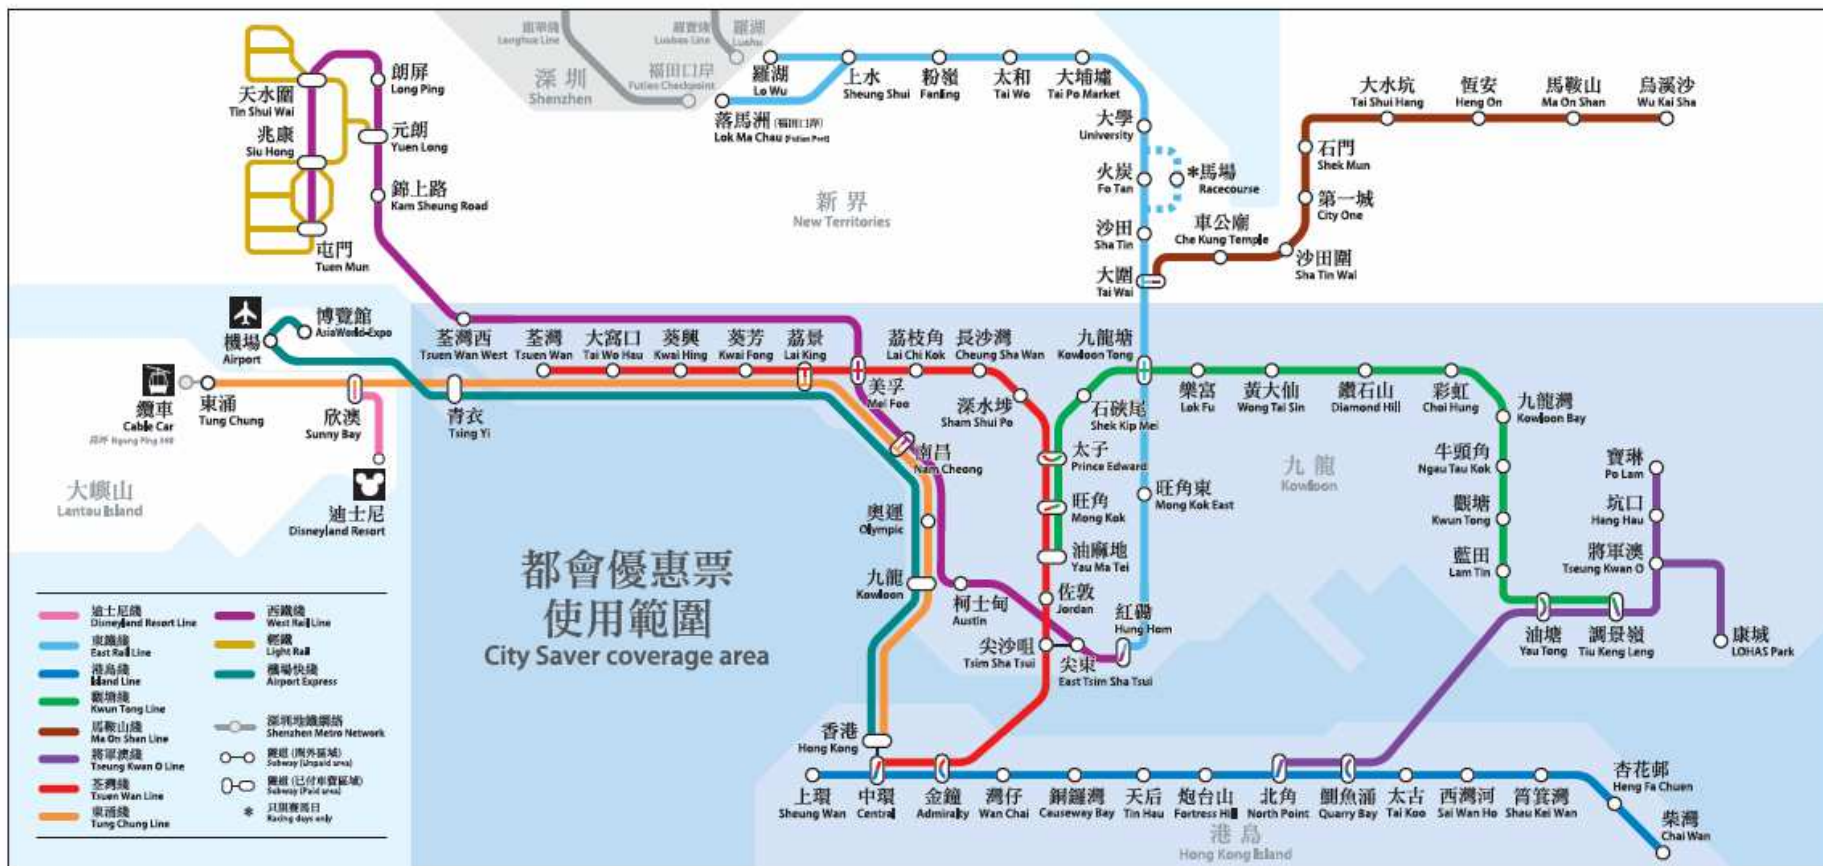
羅湖 Lo Wu
上水 Sheung Shui
粉嶺 Fanling
太和 Tai Wo
大埔墟 Tai Po Market
大學 University
火炭 Fo Tan
*馬場 Racecourse
沙田 Sha Tin
大圍 Tai Wai
落馬洲 Lok Ma Chau
落馬洲 (福田口岸) Lok Ma Chau (Futian Port)
深圳 Shenzhen
福田口岸 Futian Checkpoint
羅湖 Luohu
Longhua Line
Luobao Line

朗屏 Long Ping
天水圍 Tin Shui Wai
元朗 Yuen Long
兆康 Siu Hong
錦上路 Kam Sheung Road
屯門 Tuen Mun

新界 New Territories

大水坑 Tai Shui Hang
恆安 Heng On
馬鞍山 Ma On Shan
烏溪沙 Wu Kai Sha
石門 Shek Mun
第一城 City One
車公廟 Che Kung Temple
沙田圍 Sha Tin Wai

機場 Airport
博覽館 AsiaWorld-Expo
纜車 Cable Car
昂坪 Ngong Ping 360
東涌 Tung Chung
欣澳 Sunny Bay
迪士尼 Disneyland Resort
青衣 Tsing Yi
大嶼山 Lantau Island

荃灣西 Tsuen Wan West
荃灣 Tsuen Wan
大窩口 Tai Wo Hau
葵興 Kwai Hing
葵芳 Kwai Fong
荔景 Lai King
美孚 Mei Foo
荔枝角 Lai Chi Kok
長沙灣 Cheung Sha Wan
深水埗 Sham Shui Po
九龍塘 Kowloon Tong
石硤尾 Shek Kip Mei
太子 Prince Edward
旺角 Mong Kok
旺角東 Mong Kok East
油麻地 Yau Ma Tei
佐敦 Jordan
南昌 Nam Cheong
奧運 Olympic
九龍 Kowloon
柯士甸 Austin
尖沙咀 Tsim Sha Tsui
尖東 East Tsim Sha Tsui
紅磡 Hung Hom

樂富 Lok Fu
黃大仙 Wong Tai Sin
鑽石山 Diamond Hill
彩虹 Choi Hung
九龍灣 Kowloon Bay
牛頭角 Ngau Tau Kok
觀塘 Kwun Tong
藍田 Lam Tin
油塘 Yau Tong
調景嶺 Tiu Keng Leng
九龍 Kowloon
寶琳 Po Lam
坑口 Hang Hau
將軍澳 Tseung Kwan O
康城 LOHAS Park

都會優惠票
使用範圍
City Saver coverage area

香港 Hong Kong
上環 Sheung Wan
中環 Central
金鐘 Admiralty
灣仔 Wan Chai
銅鑼灣 Causeway Bay
天后 Tin Hau
炮台山 Fortress Hill
北角 North Point
鰂魚涌 Quarry Bay
太古 Tai Koo
西灣河 Sai Wan Ho
筲箕灣 Shau Kei Wan
杏花邨 Heng Fa Chuen
柴灣 Chai Wan
港島 Hong Kong Island

迪士尼綫 Disneyland Resort Line
東鐵綫 East Rail Line
港島綫 Island Line
觀塘綫 Kwun Tong Line
馬鞍山綫 Ma On Shan Line
將軍澳綫 Tseung Kwan O Line
荃灣綫 Tsuen Wan Line
東涌綫 Tung Chung Line
西鐵綫 West Rail Line
輕鐵 Light Rail
機場快綫 Airport Express
深圳地鐵網絡 Shenzhen Metro Network
轉綫 (需外轉線) Subway (Unpaid area)
轉綫 (已付車費區域) Subway (Paid area)
* 只限賽馬日 Racing days only